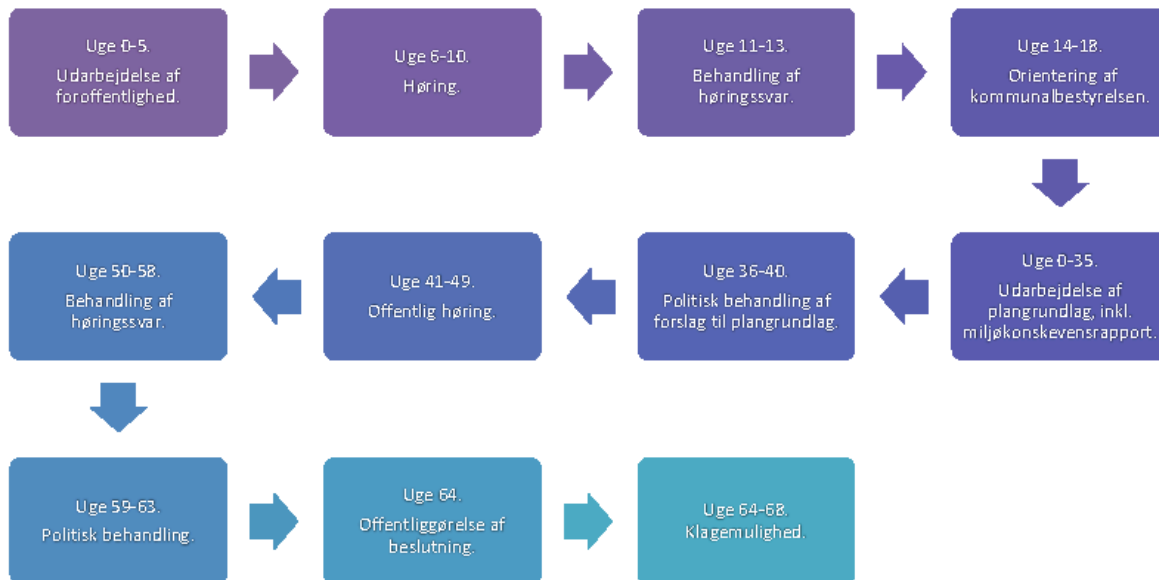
Uge 0-5.
Udarbejdelse af foroffentlighed.

Uge 6-10.
Høring.

Uge 11-13.
Behandling af høringssvar.

Uge 14-18.
Orientering af kommunalbestyrelsen.

Uge 0-35.
Udarbejdelse af plangrundlag, inkl. miljøkonskevensrapport.

Uge 36-40.
Politisk behandling af forslag til plangrundlag.

Uge 41-49.
Offentlig høring.

Uge 50-58.
Behandling af høringssvar.

Uge 59-63.
Politisk behandling.

Uge 64.
Offentliggørelse af beslutning.

Uge 64-68.
Klagemulighed.